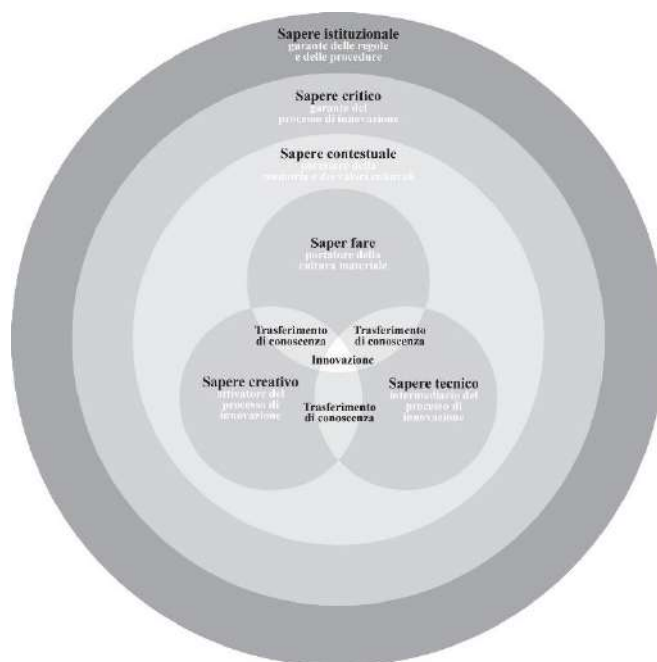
Sapere istituzionale
garante delle regole
e delle procedure

Sapere critico
garante del
processo di innovazione

Sapere contestuale
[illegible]
memoria e dei valori culturali

Saper fare
portatore della
cultura materiale

Trasferimento
di conoscenza

Trasferimento
di conoscenza

Innovazione

Sapere creativo
attivatore del
processo di
innovazione

Trasferimento
di conoscenza

Sapere tecnico
intermediario del
processo di
innovazione